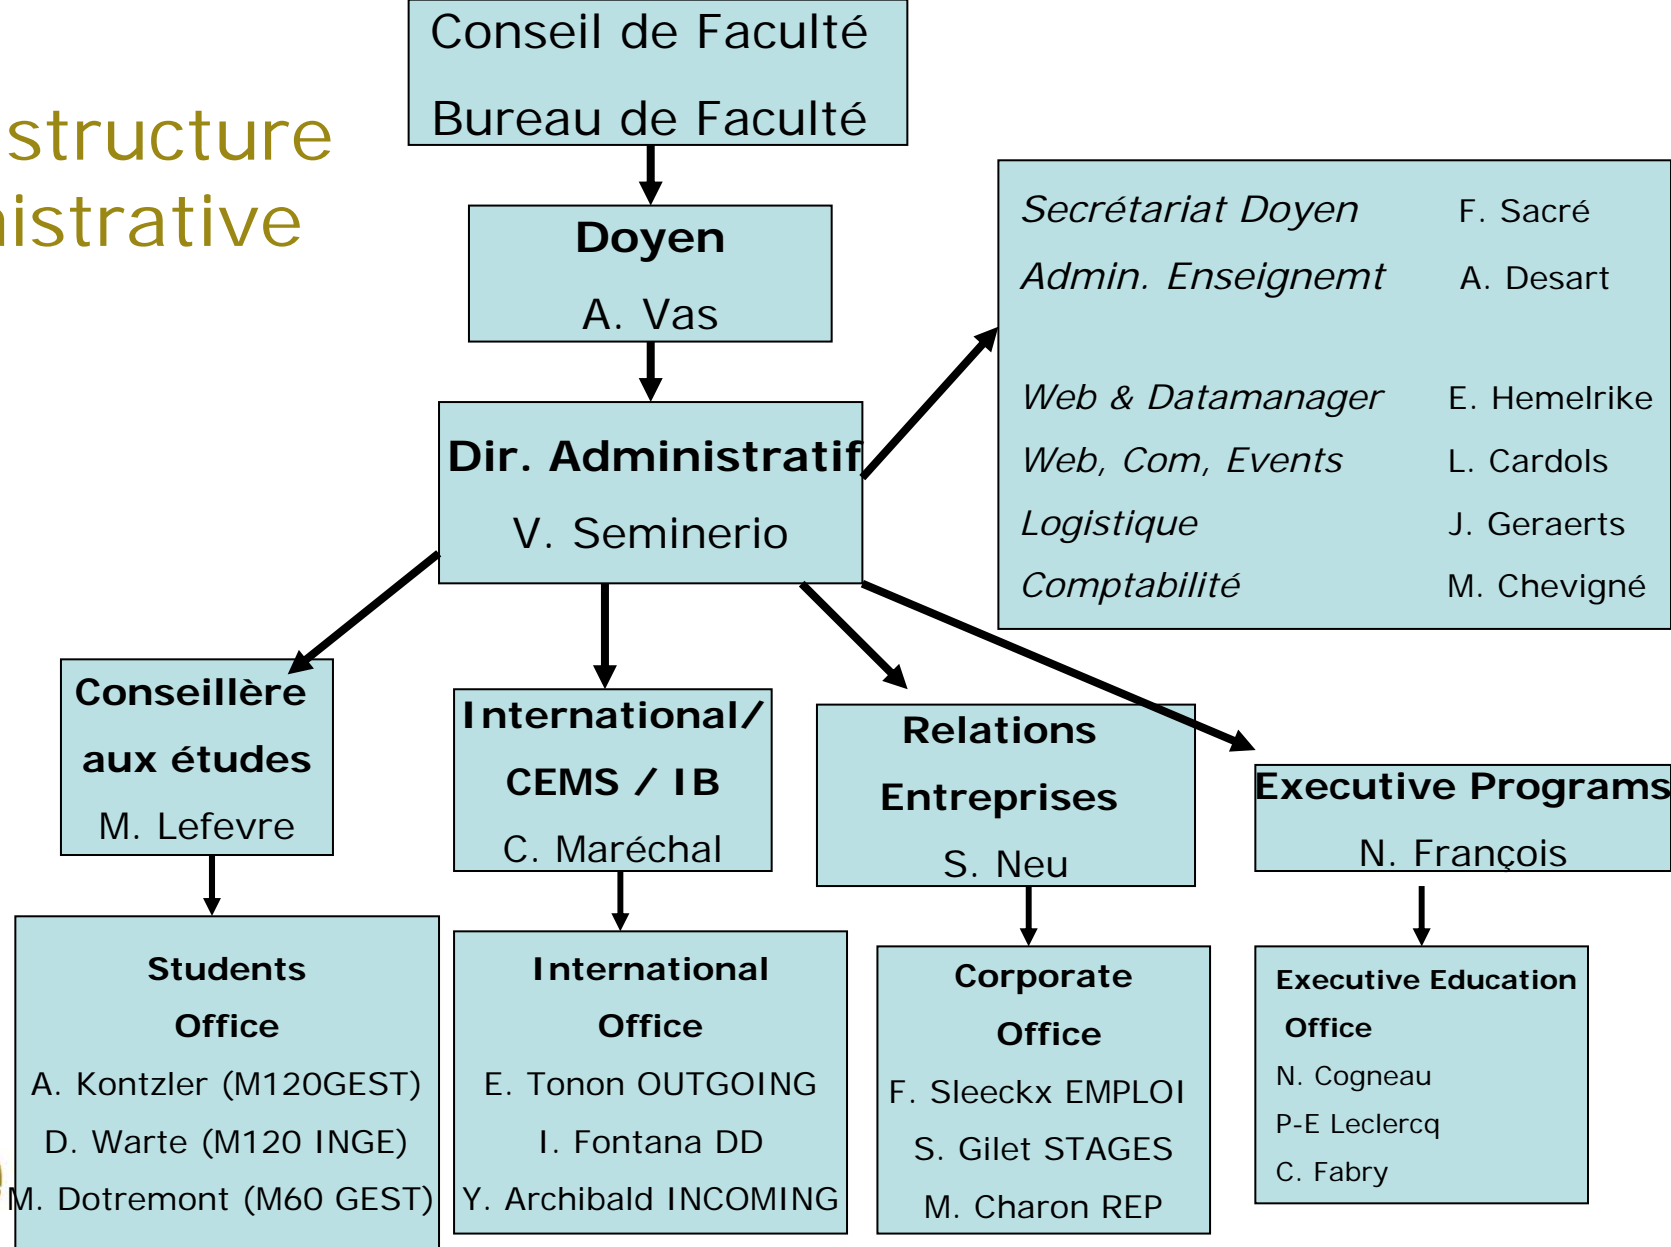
structure
istrative

Conseil de Faculté
Bureau de Faculté

Doyen
A. Vas

Dir. Administratif
V. Seminerio

| | |
|---|---|
| Secrétariat Doyen | F. Sacré |
| Admin. Enseignemt | A. Desart |
| Web & Datamanager | E. Hemelrike |
| Web, Com, Events | L. Cardols |
| Logistique | J. Geraerts |
| Comptabilité | M. Chevigné |

Conseillère aux études
M. Lefevre

International/ CEMS / IB
C. Maréchal

Relations Entreprises
S. Neu

Executive Programs
N. François

Students Office
A. Kontzler (M120GEST)
D. Warte (M120 INGE)
M. Dotremont (M60 GEST)

International Office
E. Tonon OUTGOING
I. Fontana DD
Y. Archibald INCOMING

Corporate Office
F. Sleeckx EMPLOI
S. Gilet STAGES
M. Charon REP

Executive Education Office
N. Cogneau
P-E Leclercq
C. Fabry